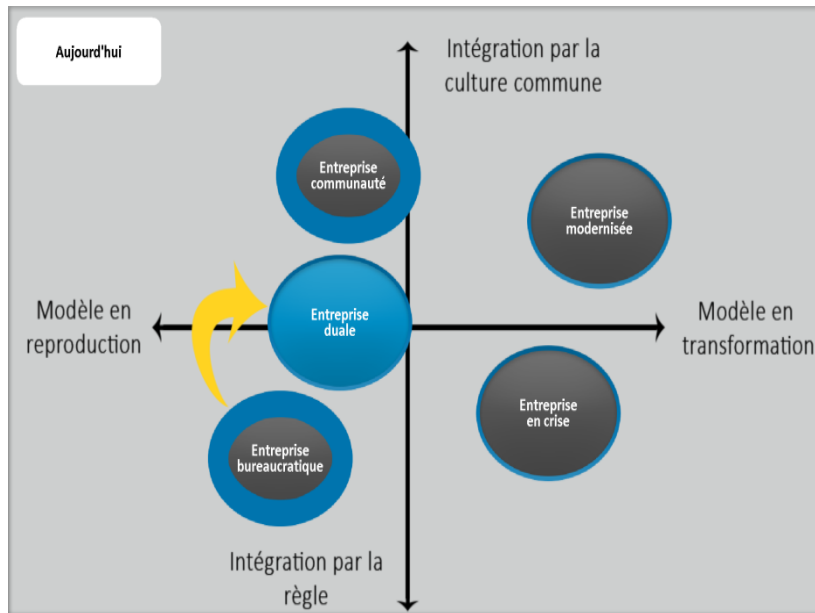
Aujourd'hui

Intégration par la culture commune

Entreprise communauté

Entreprise modernisée

Modèle en reproduction

Entreprise duale

Modèle en transformation

Entreprise en crise

Entreprise bureaucratique

Intégration par la règle